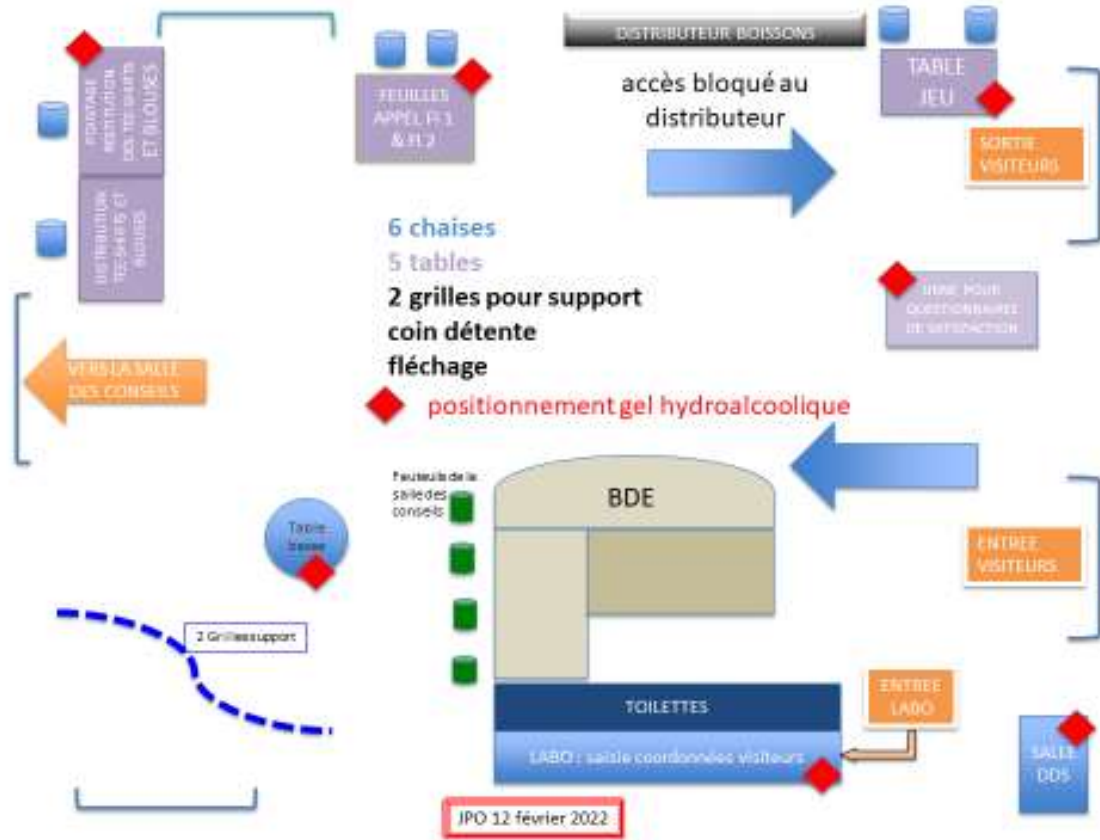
DISTRIBUTEUR BOISSONS

POINTAGE RESTITUTION DES TEE-SHIRTS ET BLOUSES

DISTRIBUTION TEE-SHIRTS ET BLOUSES

FEUILLES APPEL FI 1 & FI 2

accès bloqué au distributeur

TABLE JEU

SORTIE VISITEURS

6 chaises
5 tables
2 grilles pour support
coin détente
fléchage

URNE POUR QUESTIONNAIRES DE SATISFACTION

VERS LA SALLE DES CONSEILS

positionnement gel hydroalcoolique

Fauteuils de la salle des conseils

BDE

Table basse

ENTREE VISITEURS

2 Grilles support

ENTREE LABO

TOILETTES

LABO : saisie coordonnées visiteurs

SALLE DDS

JPO 12 février 2022